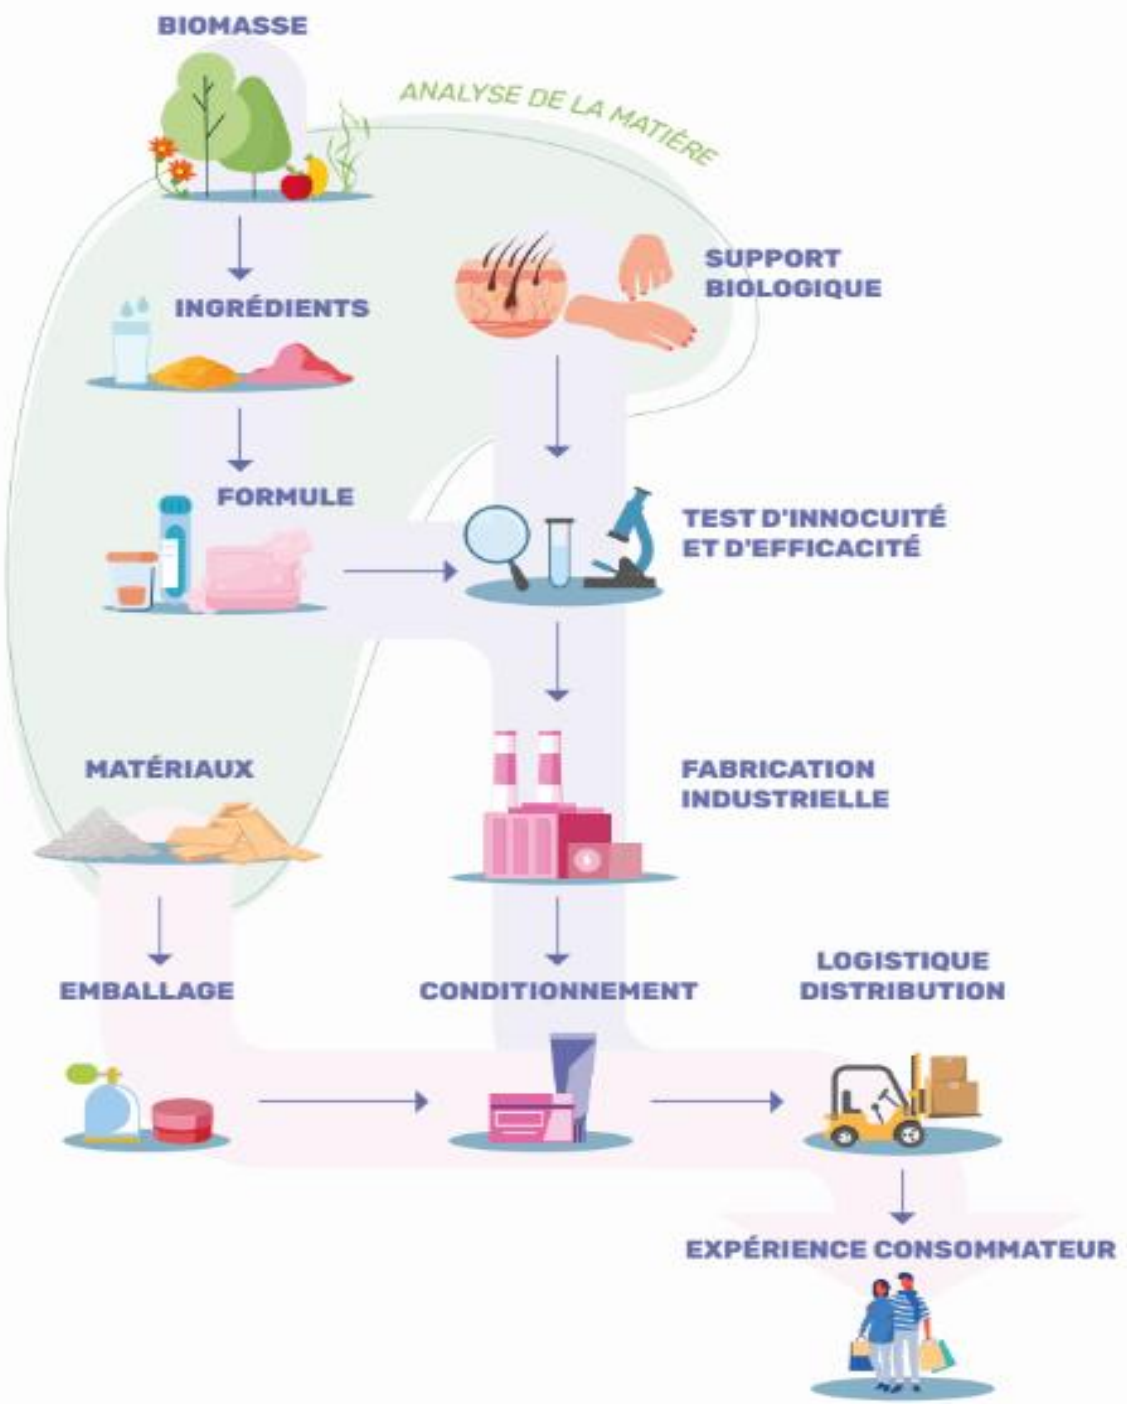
BIOMASSE

ANALYSE DE LA MATIÈRE

SUPPORT BIOLOGIQUE

INGRÉDIENTS

FORMULE

TEST D'INNOCUITÉ ET D'EFFICACITÉ

MATÉRIAUX

FABRICATION INDUSTRIELLE

EMBALLAGE

CONDITIONNEMENT

LOGISTIQUE DISTRIBUTION

EXPÉRIENCE CONSOMMATEUR